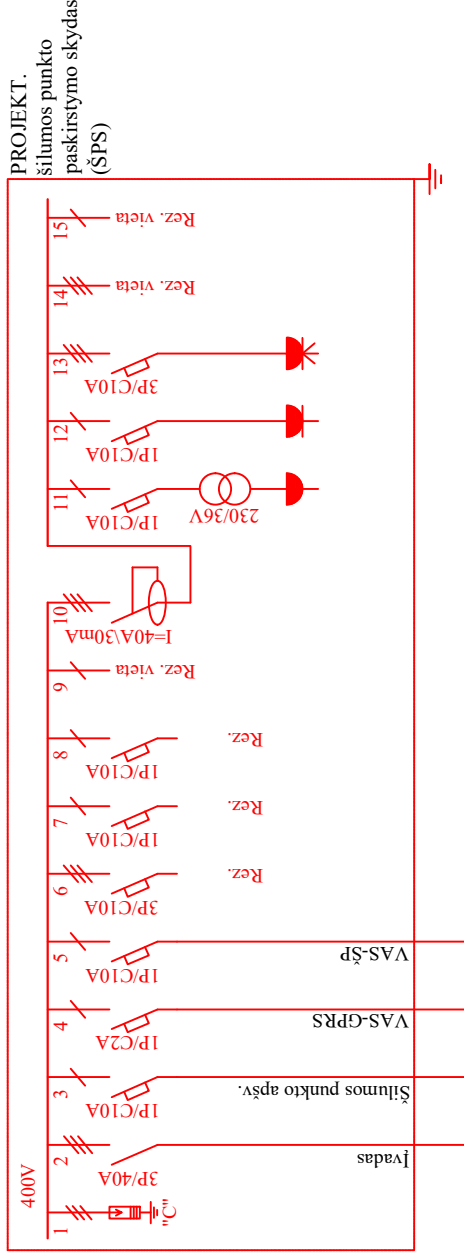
PROJEKT.
šilumos punkto paskirstymo skydas (ŠPS)

400V

1
"C"

2
3P/40A
Įvadas

3
1P/C10A
Šilumos punkto apšv.

4
1P/C2A
VAS-GPRS

5
1P/C10A
VAS-ŠP

6
3P/C10A
Rez.

7
1P/C10A
Rez.

8
1P/C10A
Rez.

9
Rez. vieta

10
I=40A\30mA

11
1P/C10A
230/36V

12
1P/C10A

13
3P/C10A

14
Rez. vieta

15
Rez. vieta